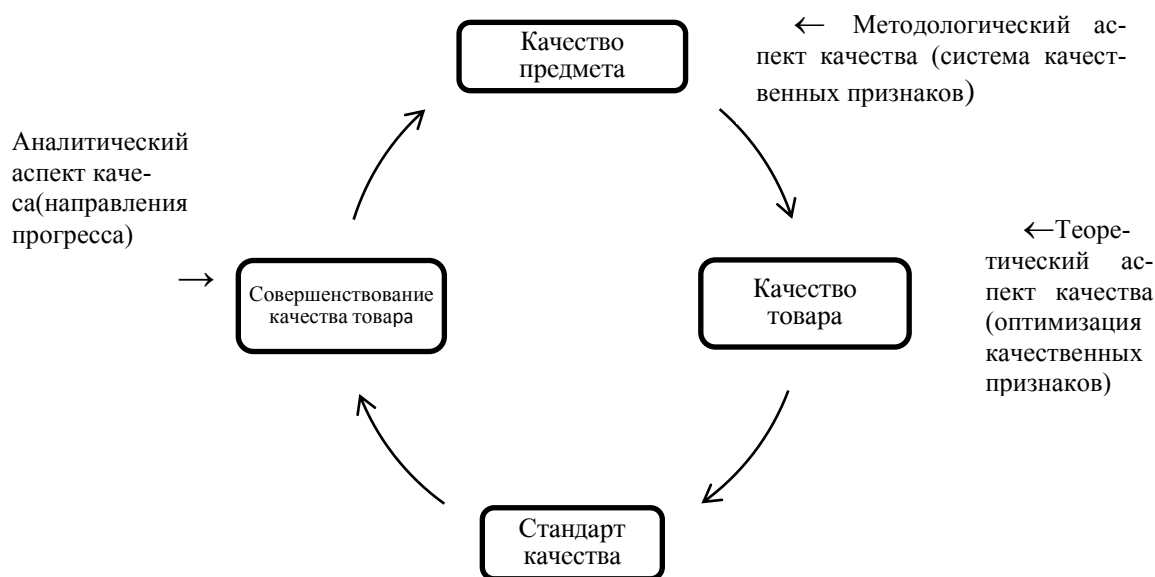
Качество предмета

← Методологический аспект качества (система качественных признаков)

Аналитический аспект качеса(направления прогресса)

→

Совершенствование качества товара

Качество товара

←Теоретический аспект качества (оптимизация качественных признаков)

Стандарт качества